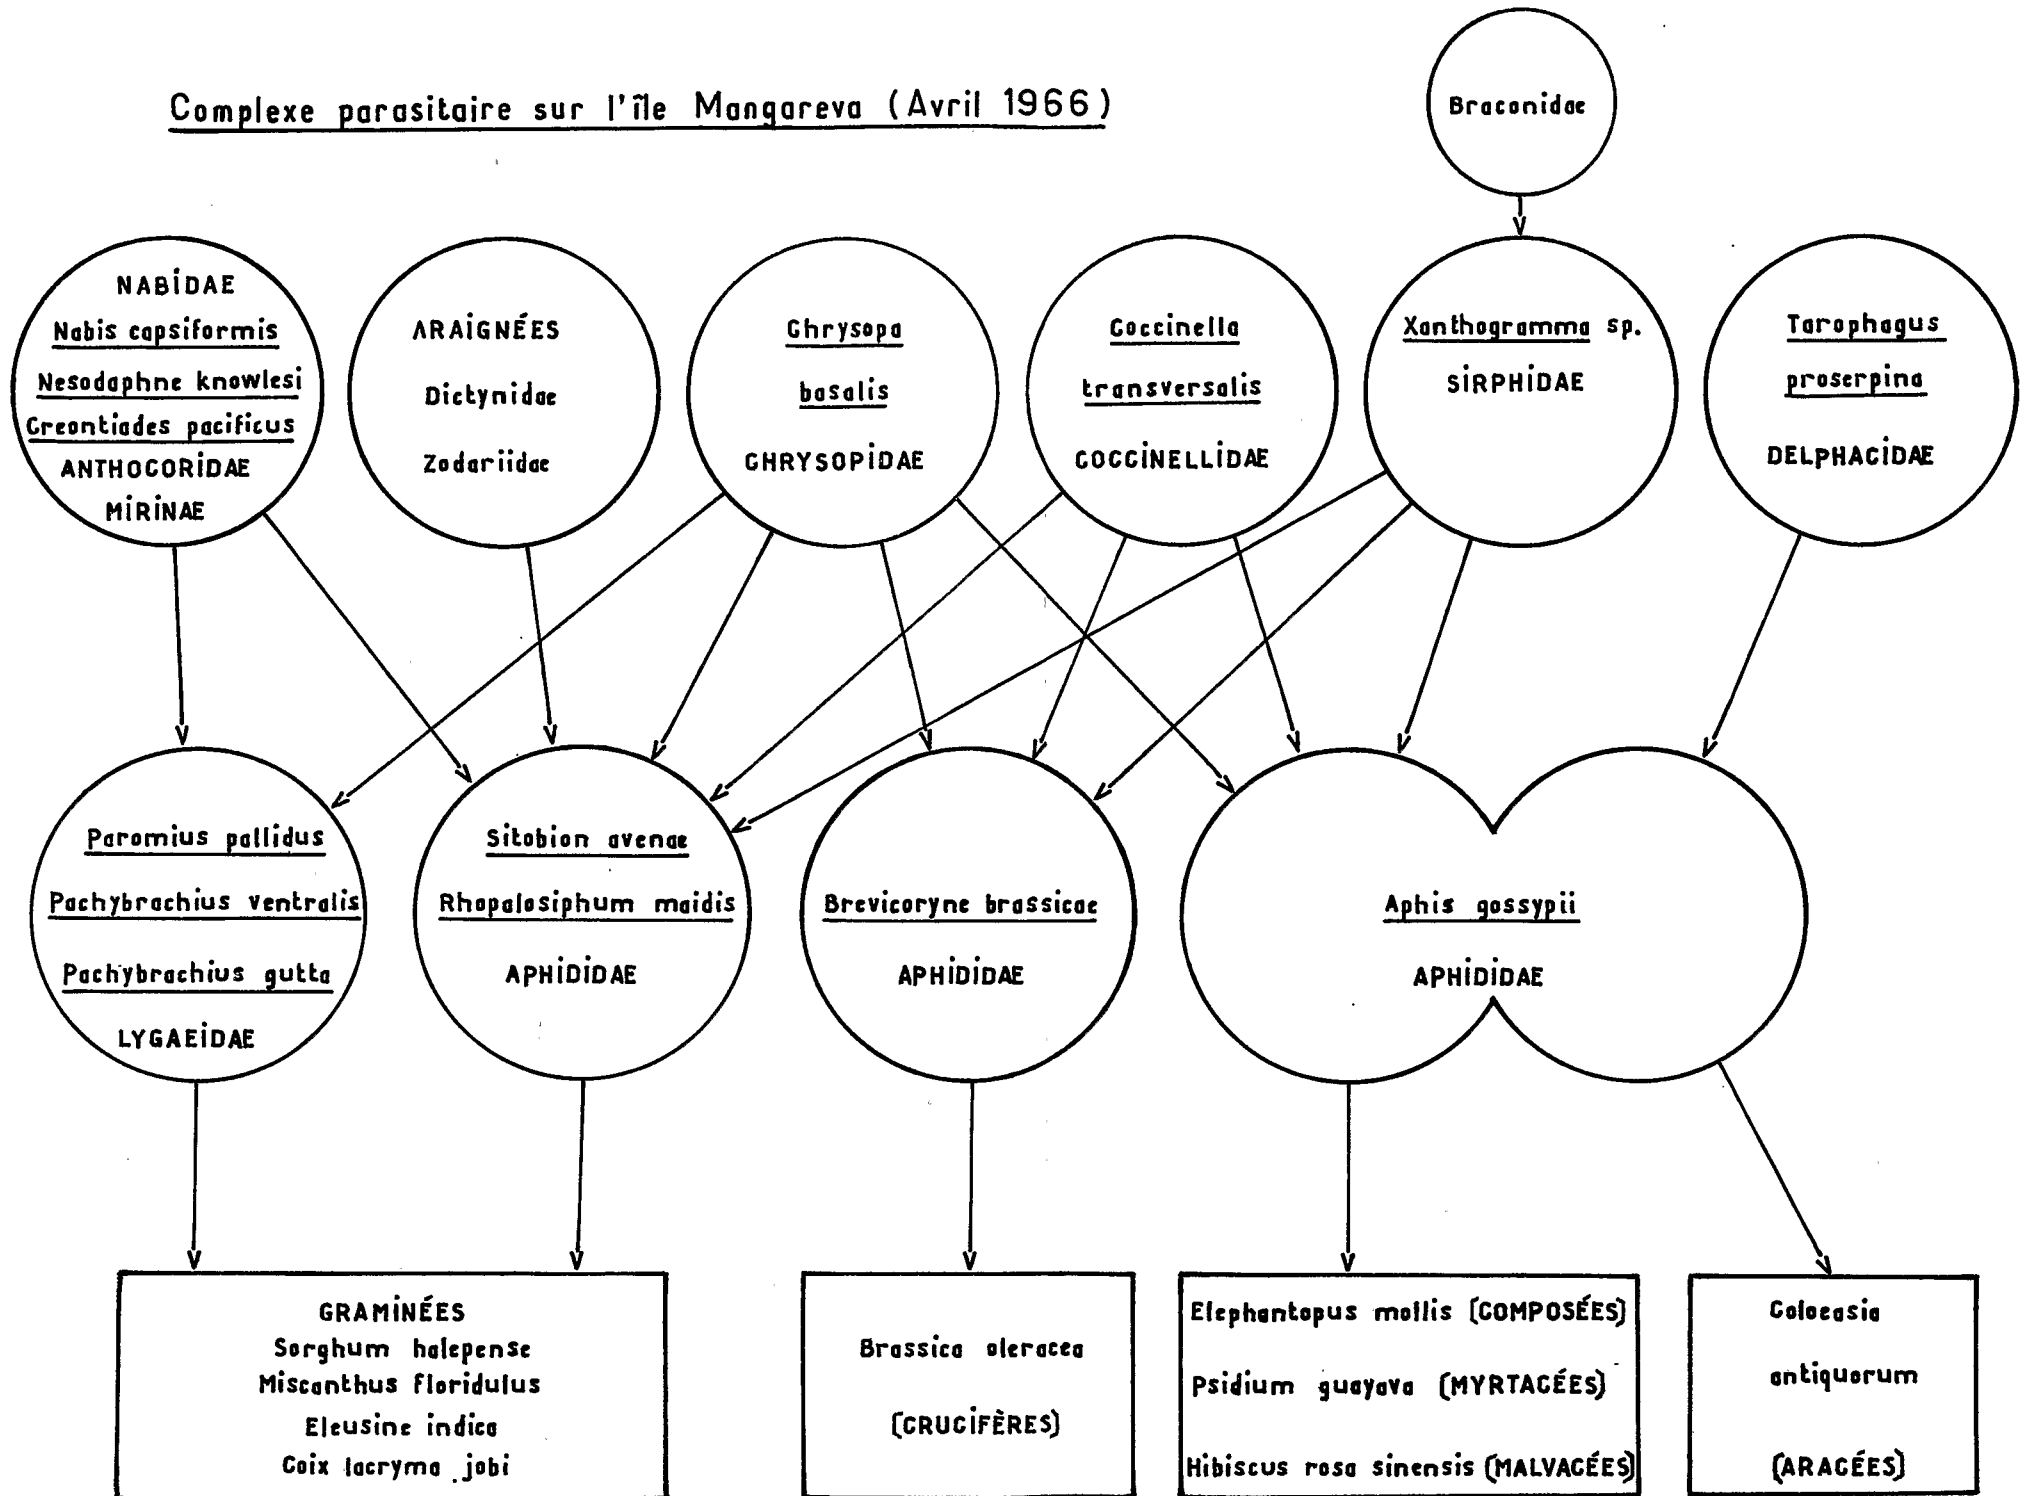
Complexe parasitaire sur l'île Mangareva (Avril 1966)

Braconidae

NABIDAE
Nabis capsiformis
Nesodaphne knowlesi
Creontiades pacificus
ANTHOCORIDAE
MIRINAE

ARAIGNÉES
Dictynidae
Zodariidae

Chrysopa
basalis
CHRYSOPIDAE

Coccinella
transversalis
COCCINELLIDAE

Xanthogramma sp.
SIRPHIDAE

Tarophagus
proserpina
DELPHACIDAE

Paromius pallidus
Pachybrachius ventralis
Pachybrachius gutta
LYGAEIDAE

Sitobion avenae
Rhopalosiphum maidis
APHIDIDAE

Brevicoryne brassicae
APHIDIDAE

Aphis gossypii
APHIDIDAE

GRAMINÉES
Sorghum halepense
Miscanthus floridulus
Eleusine indica
Coix lacryma jobi

Brassica oleracea
(CRUCIFÈRES)

Elephantopus mollis (COMPOSÉES)
Psidium guayava (MYRTACÉES)
Hibiscus rosa sinensis (MALVACÉES)

Colocasia
antiquorum
(ARACÉES)